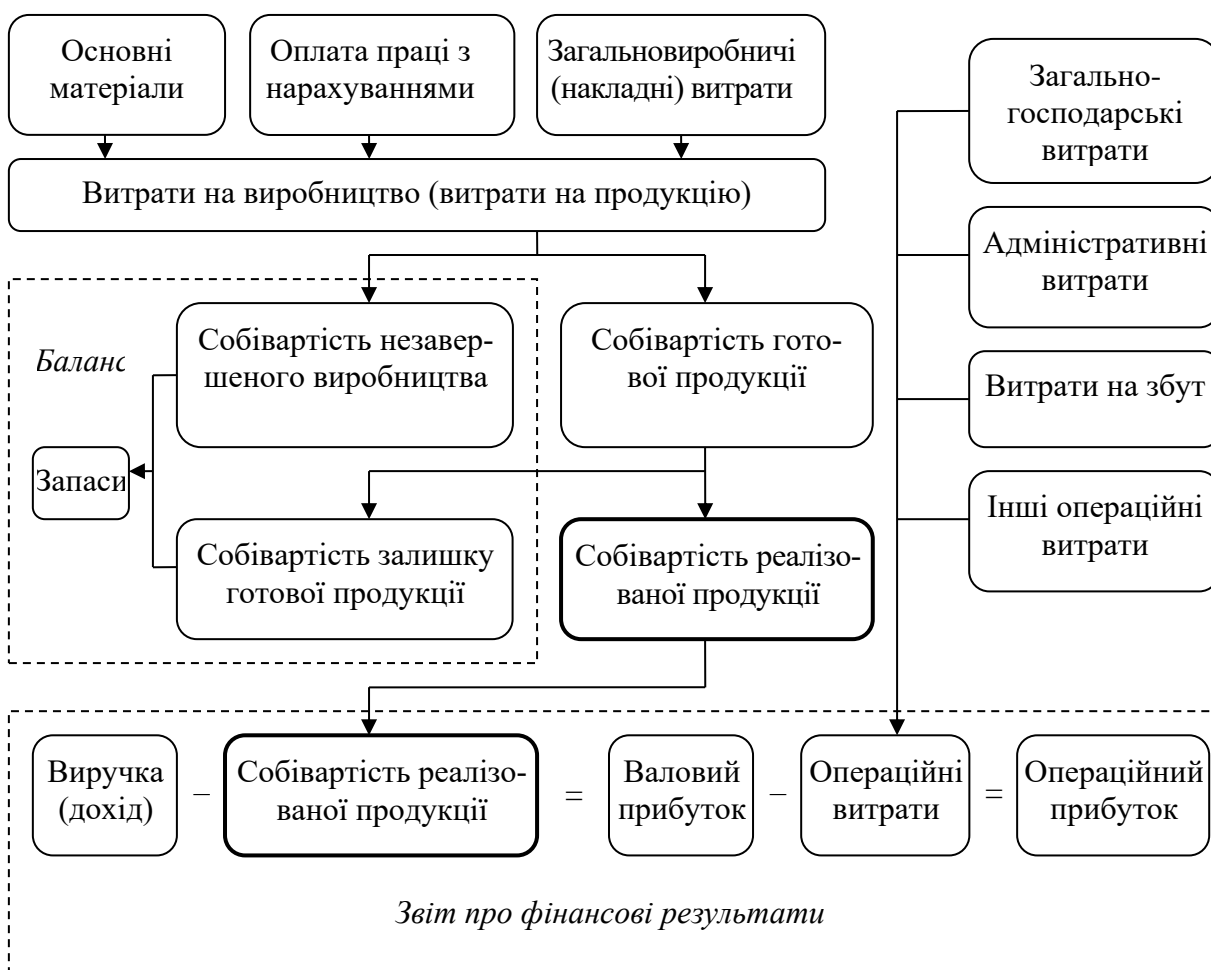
Основні матеріали

Оплата праці з нарахуваннями

Загальновиробничі (накладні) витрати

Загальногосподарські витрати

Витрати на виробництво (витрати на продукцію)

Адміністративні витрати

Баланс

Собівартість незавершеного виробництва

Собівартість готової продукції

Витрати на збут

Запаси

Собівартість залишку готової продукції

Собівартість реалізованої продукції

Інші операційні витрати

Виручка (дохід)

–

Собівартість реалізованої продукції

=

Валовий прибуток

–

Операційні витрати

=

Операційний прибуток

Звіт про фінансові результати